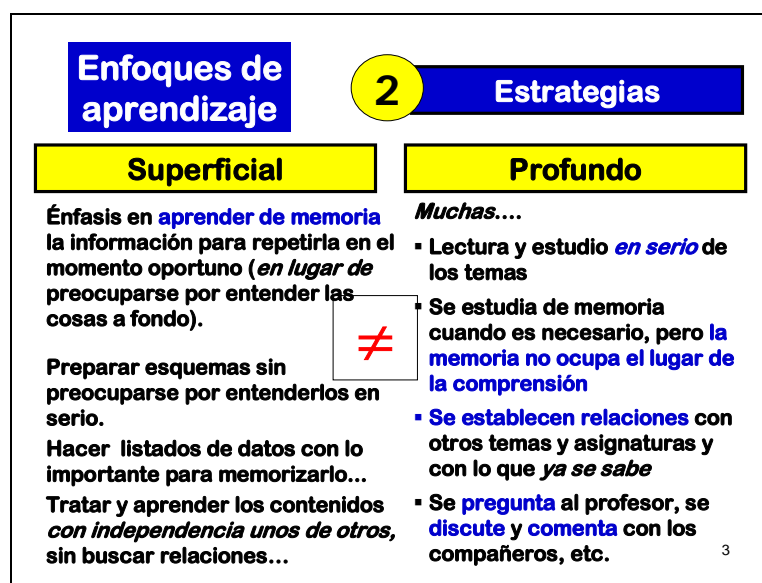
Enfoques de aprendizaje

2

Estrategias

Superficial

Profundo

Énfasis en aprender de memoria la información para repetirla en el momento oportuno (*en lugar de* preocuparse por entender las cosas a fondo).

Preparar esquemas sin preocuparse por entenderlos en serio.

Hacer listados de datos con lo importante para memorizarlo…

Tratar y aprender los contenidos *con independencia unos de otros,* sin buscar relaciones…

$\neq$

*Muchas*….

▪ Lectura y estudio *en serio* de los temas

▪ Se estudia de memoria cuando es necesario, pero la memoria no ocupa el lugar de la comprensión

▪ Se establecen relaciones con otros temas y asignaturas y con lo que *ya se sabe*

▪ Se pregunta al profesor, se discute y comenta con los compañeros, etc.

3